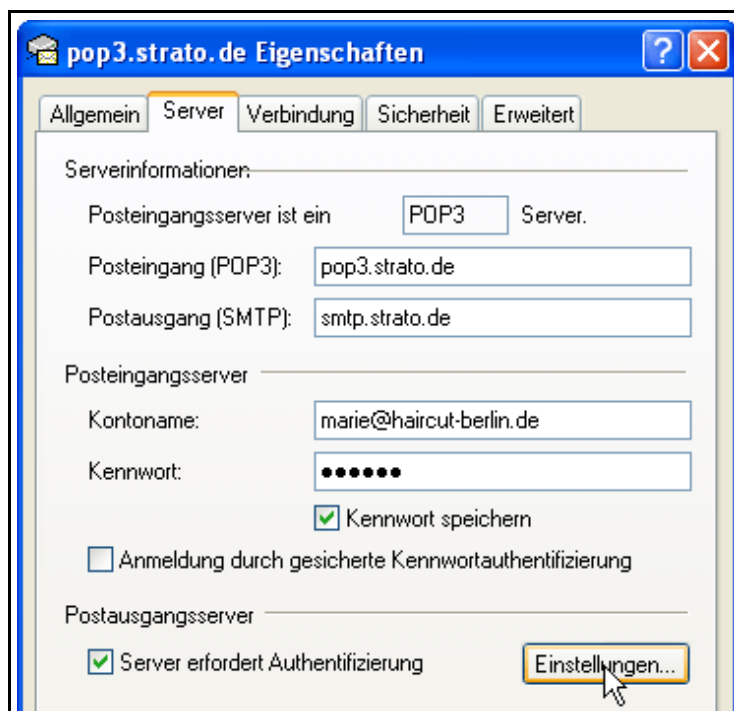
pop3.strato.de Eigenschaften

?

Allgemein | Server | Verbindung | Sicherheit | Erweitert

Serverinformationen

Posteingangsserver ist ein POP3 Server.

Posteingang (POP3): pop3.strato.de

Postausgang (SMTP): smtp.strato.de

Posteingangsserver

Kontoname: marie@haircut-berlin.de

Kennwort: ●●●●●●

Kennwort speichern

Anmeldung durch gesicherte Kennwortauthentifizierung

Postausgangsserver

Server erfordert Authentifizierung

Einstellungen...